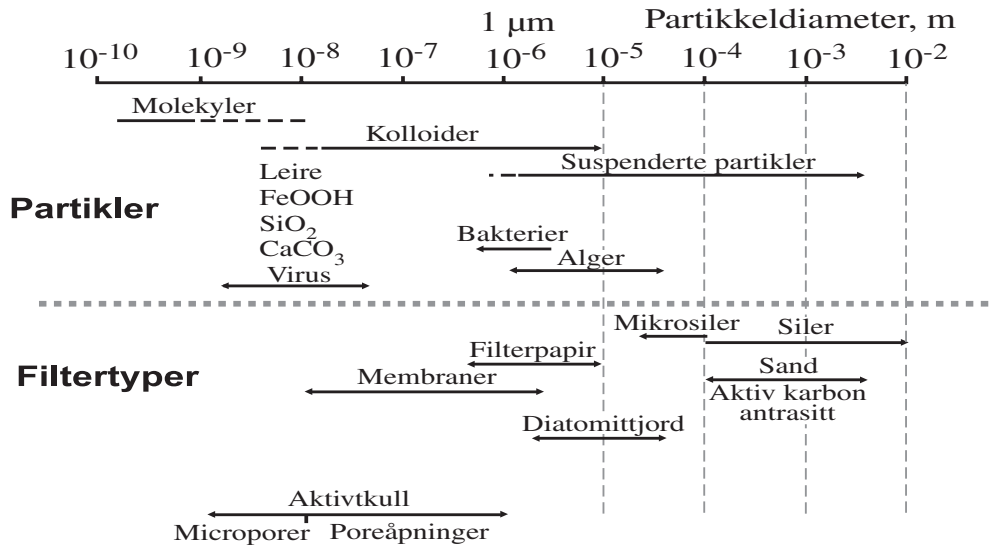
1 μm

Partikkeldiameter, m

$10^{-10}$ $10^{-9}$ $10^{-8}$ $10^{-7}$ $10^{-6}$ $10^{-5}$ $10^{-4}$ $10^{-3}$ $10^{-2}$

Molekyler

Kolloider

Leire
FeOOH
$SiO_2$
$CaCO_3$
Virus

Suspenderte partikler

Partikler

Bakterier

Alger

Mikrosiler

Siler

Filterpapir

Sand

Filtertyper

Membraner

Aktiv karbon antrasitt

Diatomittjord

Aktivtkull

Microporer Poreåpninger